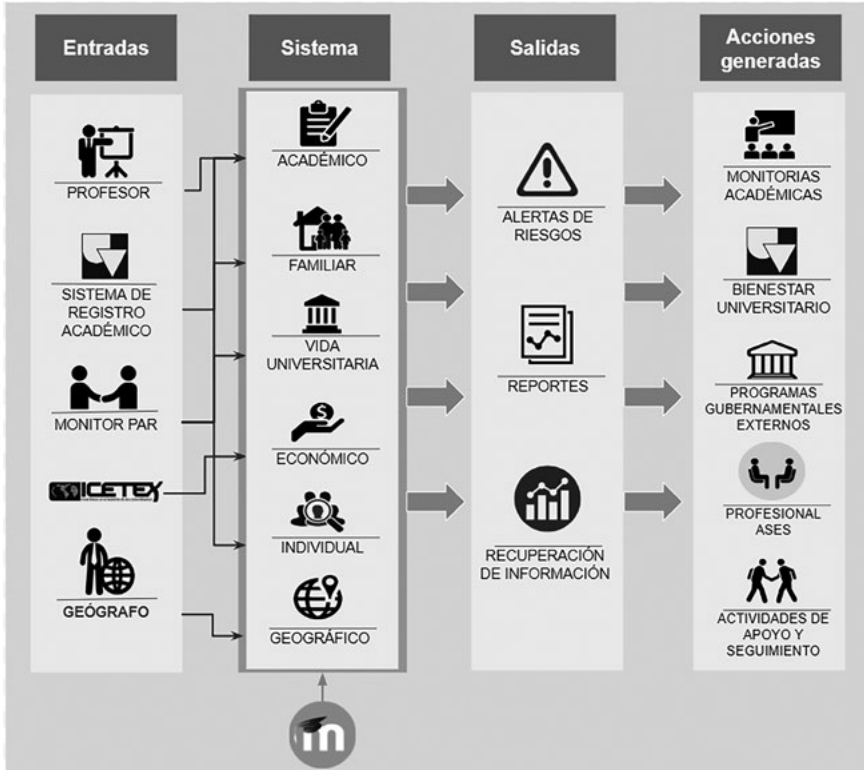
Entradas

PROFESOR

SISTEMA DE REGISTRO ACADÉMICO

MONITOR PAR

ICETEX

GEÓGRAFO

Sistema

ACADÉMICO

FAMILIAR

VIDA UNIVERSITARIA

ECONÓMICO

INDIVIDUAL

GEOGRÁFICO

Salidas

ALERTAS DE RIESGOS

REPORTES

RECUPERACIÓN DE INFORMACIÓN

Acciones generadas

MONITORIAS ACADÉMICAS

BIENESTAR UNIVERSITARIO

PROGRAMAS GUBERNAMENTALES EXTERNOS

PROFESIONAL ASES

ACTIVIDADES DE APOYO Y SEGUIMIENTO